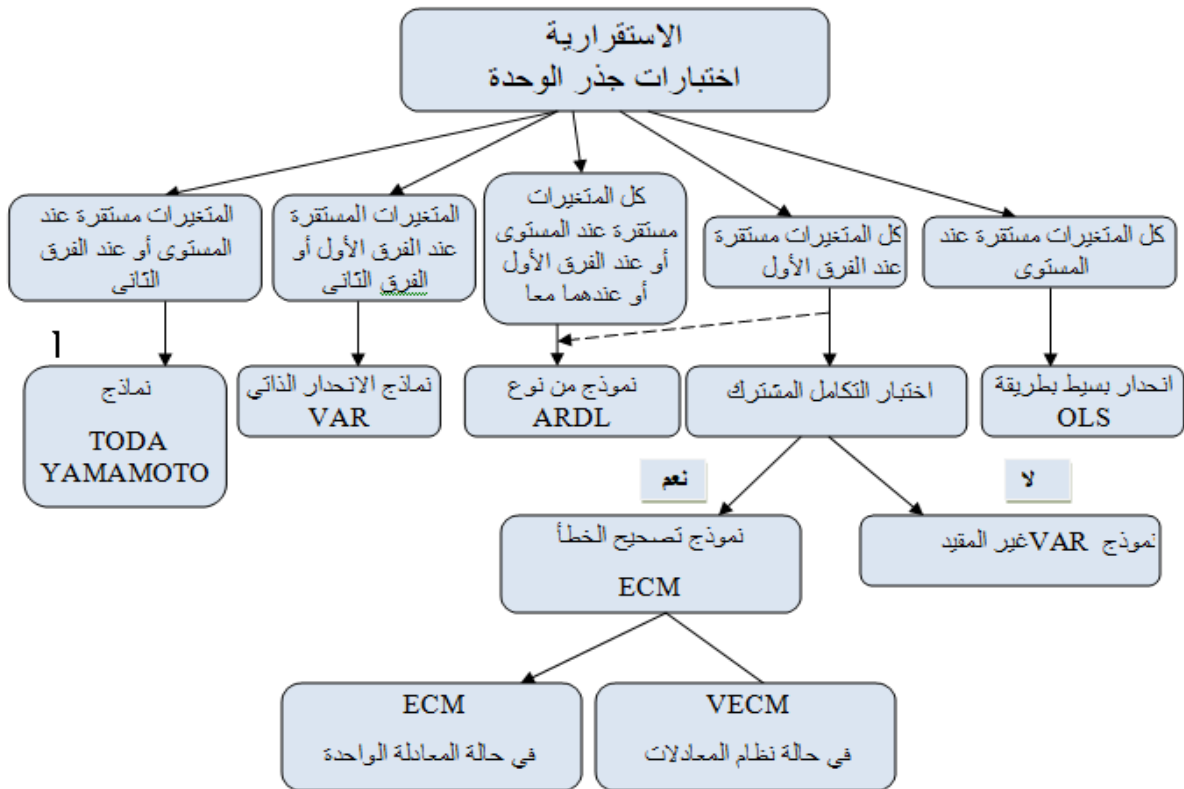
الاستقرارية
اختبارات جذر الوحدة

كل المتغيرات مستقرة عند المستوى

كل المتغيرات مستقرة عند الفرق الأول

كل المتغيرات مستقرة عند المستوى أو عند الفرق الأول أو عندهما معا

المتغيرات المستقرة عند الفرق الأول أو الفرق الثانى

المتغيرات مستقرة عند المستوى أو عند الفرق الثانى

انحدار بسيط بطريقة OLS

اختبار التكامل المشترك

نموذج من نوع ARDL

نماذج الانحدار الذاتي VAR

1

نماذج TODA YAMAMOTO

لا

نعم

نموذج VARغير المقيد

نموذج تصحيح الخطأ ECM

VECM في حالة نظام المعادلات

ECM في حالة المعادلة الواحدة